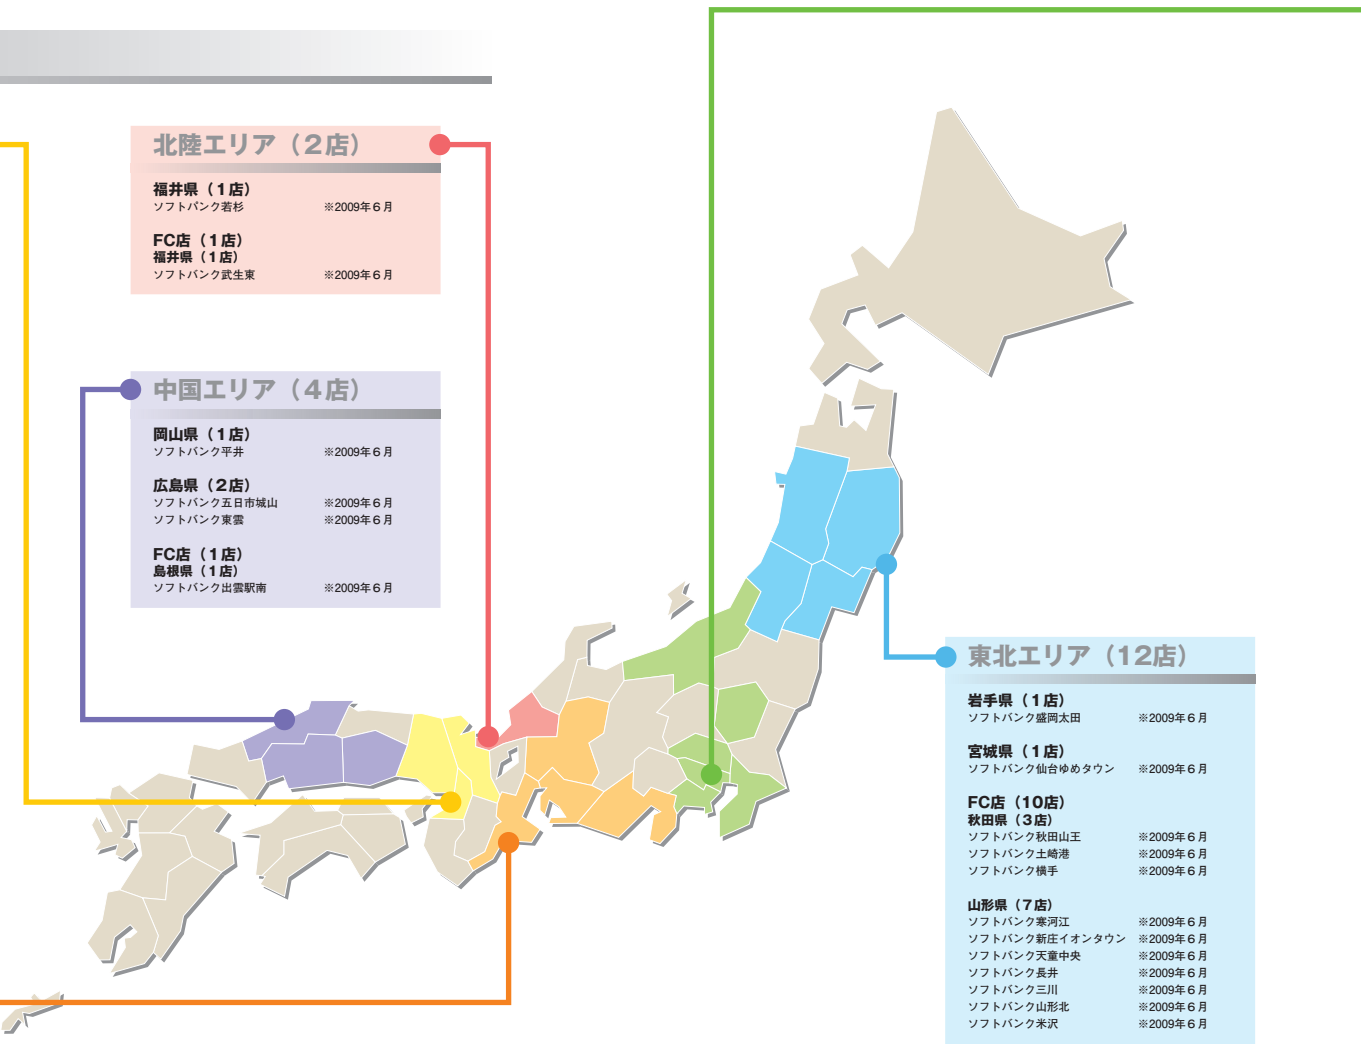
北陸エリア（2店）

福井県（1店）
ソフトバンク若杉 ※2009年6月

FC店（1店）
福井県（1店）
ソフトバンク武生東 ※2009年6月

中国エリア（4店）

岡山県（1店）
ソフトバンク平井 ※2009年6月

広島県（2店）
ソフトバンク五日市城山 ※2009年6月
ソフトバンク東雲 ※2009年6月

FC店（1店）
島根県（1店）
ソフトバンク出雲駅南 ※2009年6月

東北エリア（12店）

岩手県（1店）
ソフトバンク盛岡太田 ※2009年6月

宮城県（1店）
ソフトバンク仙台ゆめタウン ※2009年6月

FC店（10店）
秋田県（3店）
ソフトバンク秋田山王 ※2009年6月
ソフトバンク土崎港 ※2009年6月
ソフトバンク横手 ※2009年6月

山形県（7店）
ソフトバンク寒河江 ※2009年6月
ソフトバンク新庄イオンタウン ※2009年6月
ソフトバンク天童中央 ※2009年6月
ソフトバンク長井 ※2009年6月
ソフトバンク三川 ※2009年6月
ソフトバンク山形北 ※2009年6月
ソフトバンク米沢 ※2009年6月